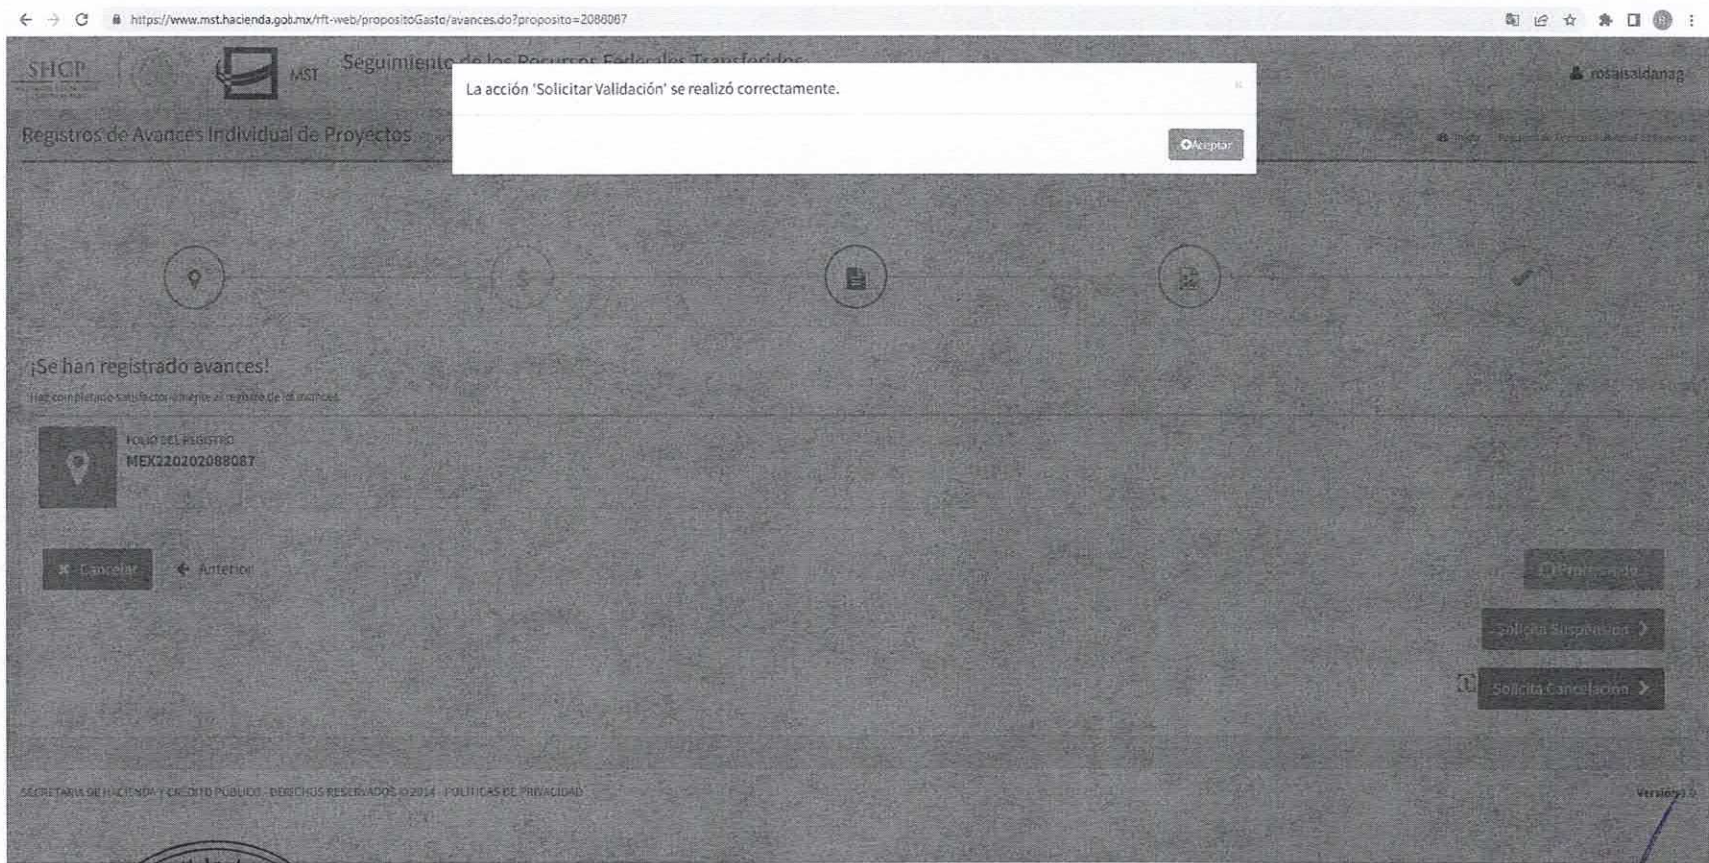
https://www.mst.hacienda.gob.mx/rft-web/propositoGasto/avances.do?proposito=2088087

SHCP

MST

Seguimiento de los Recursos Federales Transferidos

rosaisaldanag

Registros de Avances Individual de Proyectos

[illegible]

La acción 'Solicitar Validación' se realizó correctamente.

×

Aceptar

¡Se han registrado avances!

Has completado satisfactoriamente el registro de los avances

FOLIO DEL REGISTRO

MEX220202088087

Cancelar

Anterior

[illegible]

Solicita Suspensión

Solicita Cancelación

SECRETARIA DE HACIENDA Y CREDITO PUBLICO · DERECHOS RESERVADOS © 2014 · POLITICAS DE PRIVACIDAD

Versión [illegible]